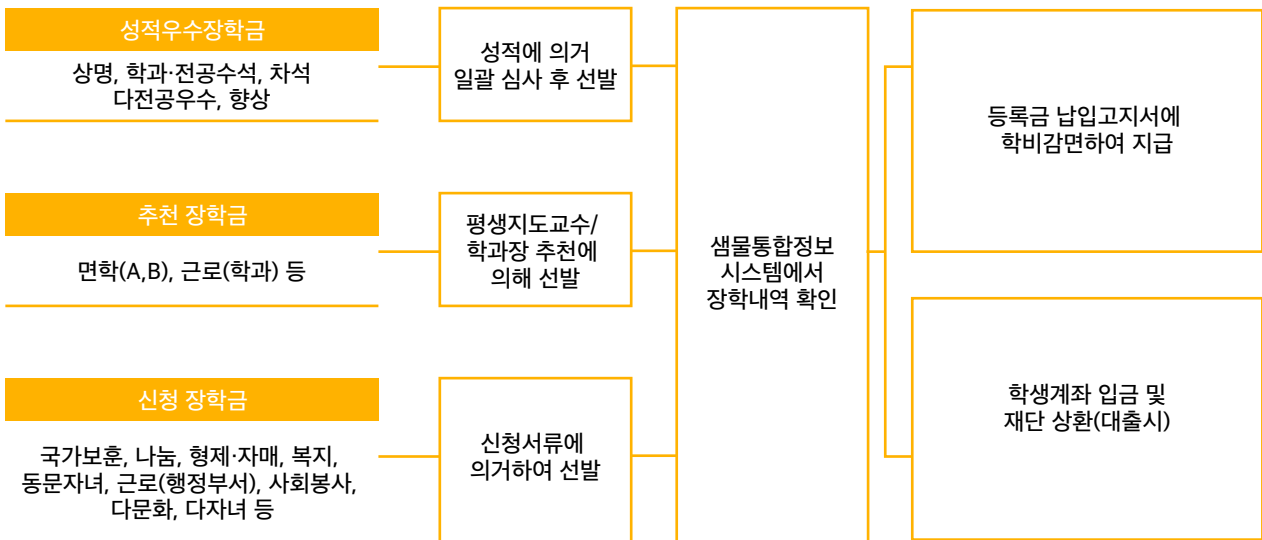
성적우수장학금

상명, 학과·전공수석, 차석 다전공우수, 향상

성적에 의거 일괄 심사 후 선발

추천 장학금

면학(A,B), 근로(학과) 등

평생지도교수/ 학과장 추천에 의해 선발

신청 장학금

국가보훈, 나눔, 형제·자매, 복지, 동문자녀, 근로(행정부서), 사회봉사, 다문화, 다자녀 등

신청서류에 의거하여 선발

샘물통합정보 시스템에서 장학내역 확인

등록금 납입고지서에 학비감면하여 지급

학생계좌 입금 및 재단 상환(대출시)